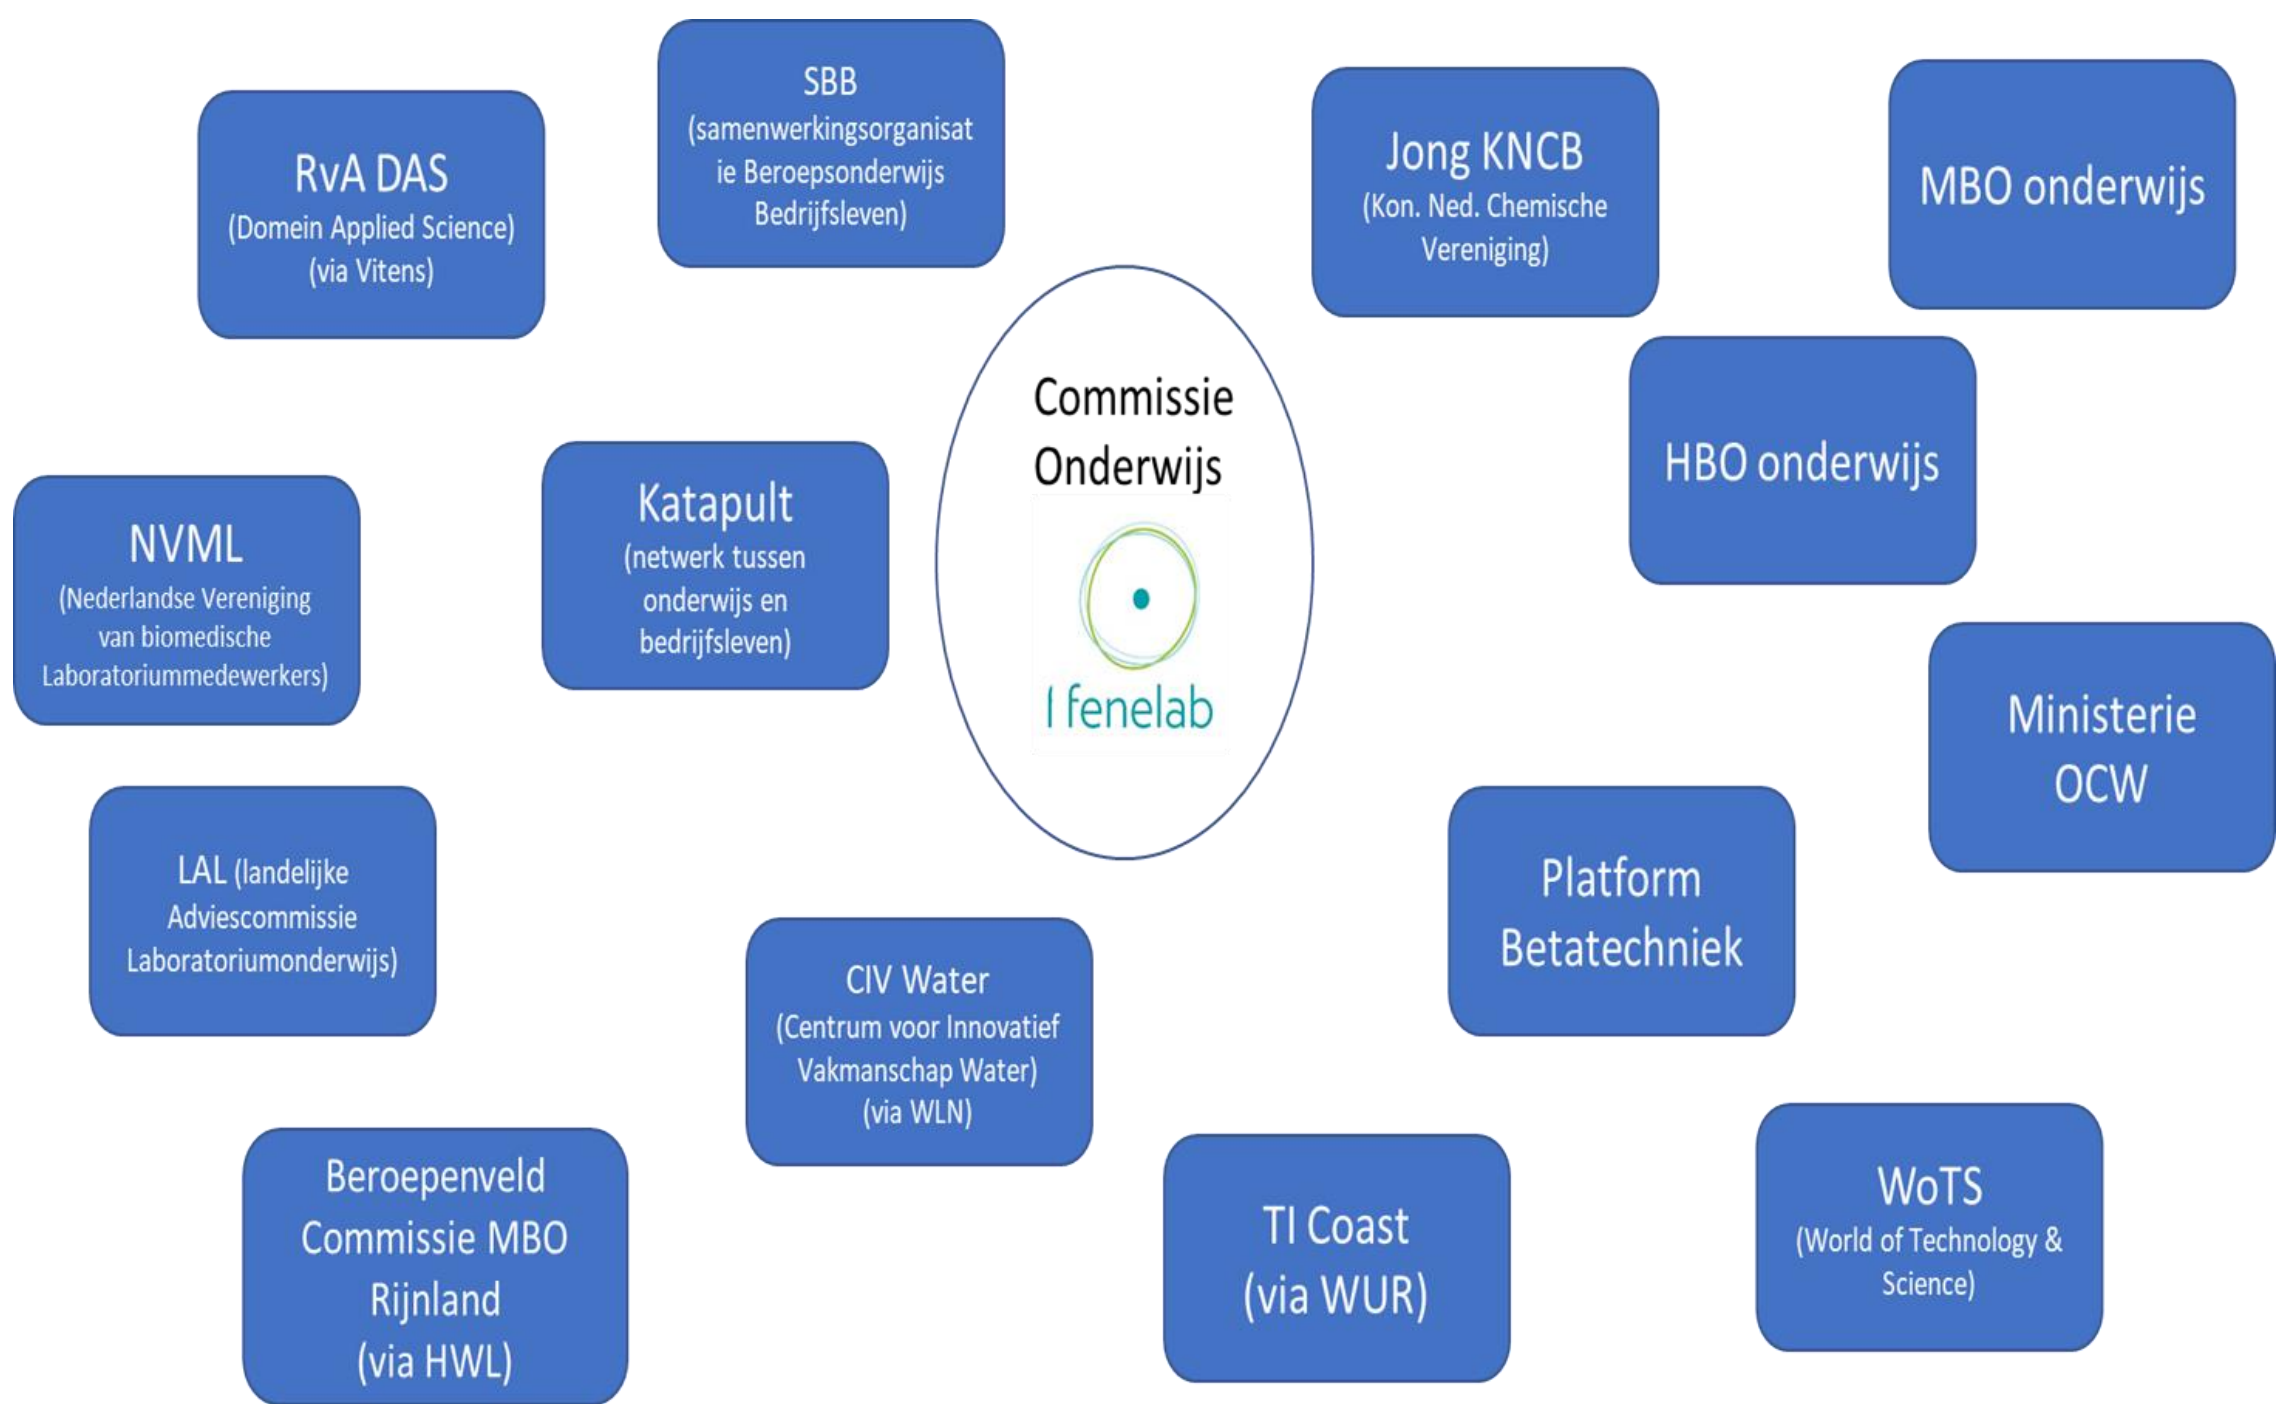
RvA DAS
(Domein Applied Science)
(via Vitens)

SBB
(samenwerkingsorganisatie Beroepsonderwijs Bedrijfsleven)

Jong KNCB
(Kon. Ned. Chemische Vereniging)

MBO onderwijs

Commissie Onderwijs

fenelab

HBO onderwijs

NVML
(Nederlandse Vereniging van biomedische Laboratoriummedewerkers)

Katapult
(netwerk tussen onderwijs en bedrijfsleven)

Ministerie OCW

LAL (landelijke Adviescommissie Laboratoriumonderwijs)

Platform Betatechniek

CIV Water
(Centrum voor Innovatief Vakmanschap Water)
(via WLN)

Beroepenveld Commissie MBO Rijnland
(via HWL)

TI Coast
(via WUR)

WoTS
(World of Technology & Science)